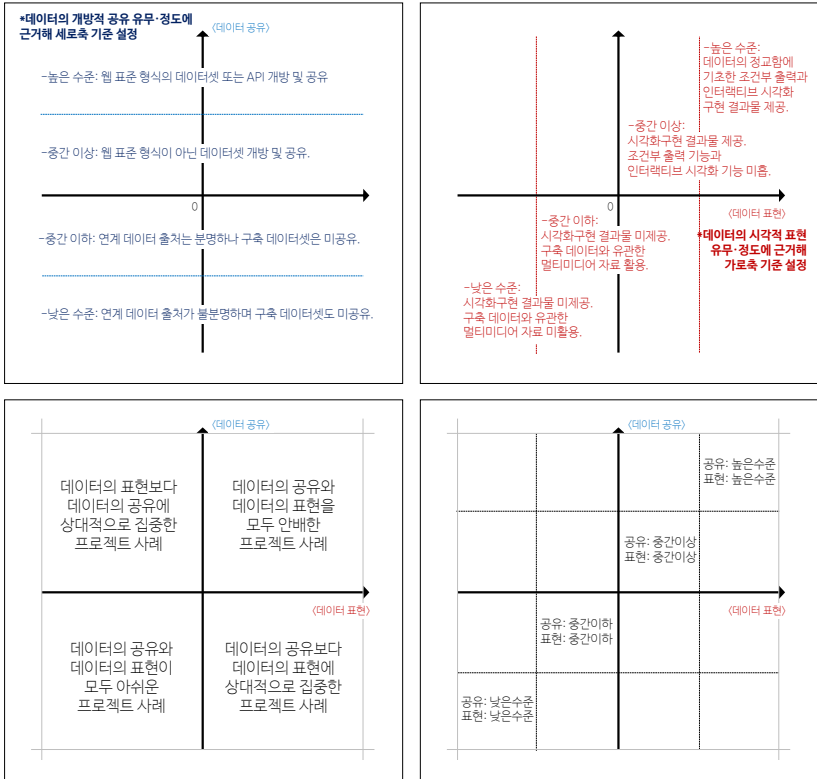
*데이터의 개방적 공유 유무·정도에 근거해 세로축 기준 설정

〈데이터 공유〉

-높은 수준: 웹 표준 형식의 데이터셋 또는 API 개방 및 공유

-중간 이상: 웹 표준 형식이 아닌 데이터셋 개방 및 공유.

0

-중간 이하: 연계 데이터 출처는 분명하나 구축 데이터셋은 미공유.

-낮은 수준: 연계 데이터 출처가 불분명하며 구축 데이터셋도 미공유.

-높은 수준: 데이터의 정교함에 기초한 조건부 출력과 인터랙티브 시각화 구현 결과물 제공.

-중간 이상: 시각화구현 결과물 제공. 조건부 출력 기능과 인터랙티브 시각화 기능 미흡.

0

〈데이터 표현〉

-중간 이하: 시각화구현 결과물 미제공. 구축 데이터와 유관한 멀티미디어 자료 활용.

*데이터의 시각적 표현 유무·정도에 근거해 가로축 기준 설정

-낮은 수준: 시각화구현 결과물 미제공. 구축 데이터와 유관한 멀티미디어 자료 미활용.

〈데이터 공유〉

데이터의 표현보다 데이터의 공유에 상대적으로 집중한 프로젝트 사례

데이터의 공유와 데이터의 표현을 모두 안배한 프로젝트 사례

〈데이터 표현〉

데이터의 공유와 데이터의 표현이 모두 아쉬운 프로젝트 사례

데이터의 공유보다 데이터의 표현에 상대적으로 집중한 프로젝트 사례

〈데이터 공유〉

공유: 높은수준
표현: 높은수준

공유: 중간이상
표현: 중간이상

〈데이터 표현〉

공유: 중간이하
표현: 중간이하

공유: 낮은수준
표현: 낮은수준